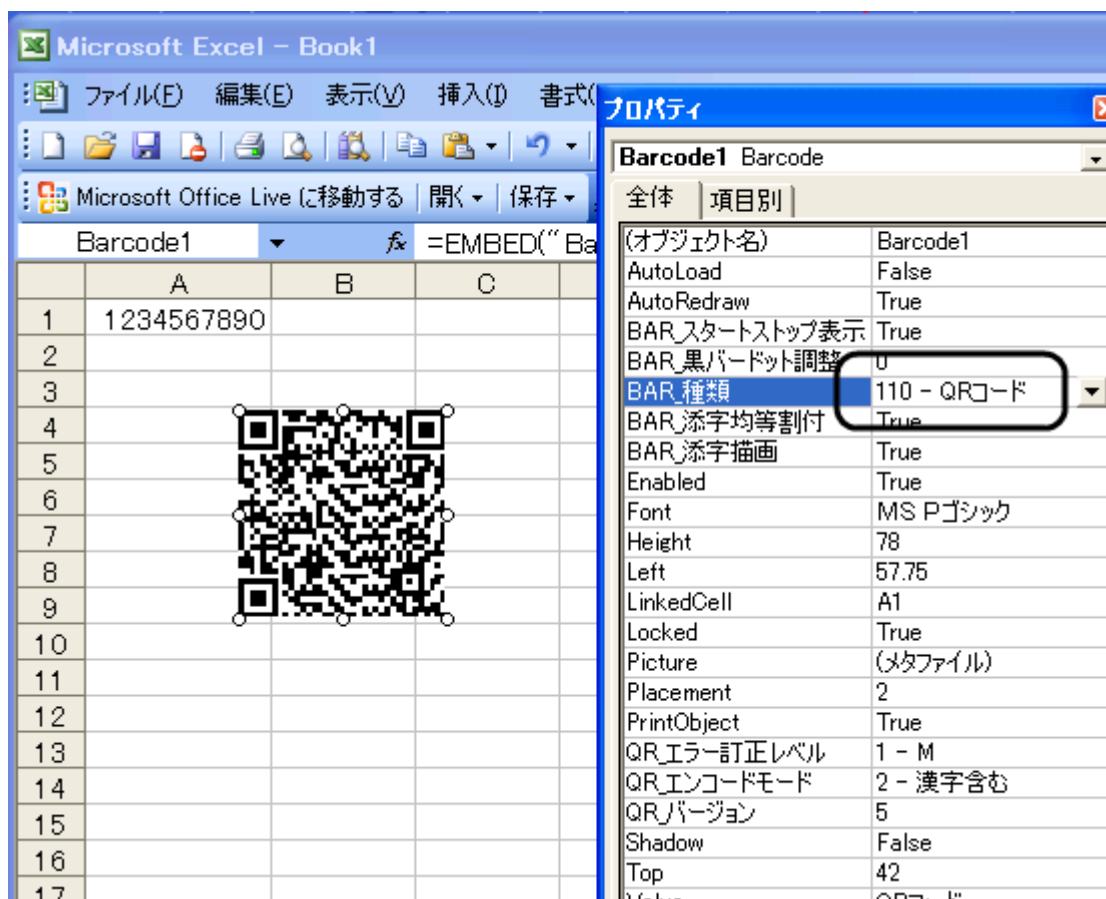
Microsoft Excel - Book1

ファイル(F) 編集(E) 表示(V) 挿入(I) 書式(

Microsoft Office Live に移動する | 開く ▾ | 保存 ▾

Barcode1 ▾ fx =EMBED("Ba

| | A | B | C |
|---|---|---|---|
| 1 | 1234567890 | | |
| 2 | | | |
| 3 | | | |
| 4 | | | |
| 5 | | | |
| 6 | | | |
| 7 | | | |
| 8 | | | |
| 9 | | | |
| 10 | | | |
| 11 | | | |
| 12 | | | |
| 13 | | | |
| 14 | | | |
| 15 | | | |
| 16 | | | |
| 17 | | | |

プロパティ

Barcode1 Barcode

全体 項目別

| | |
|---|---|
| (オブジェクト名) | Barcode1 |
| AutoLoad | False |
| AutoRedraw | True |
| BAR_スタートストップ表示 | True |
| BAR_黒バードット調整 | 0 |
| BAR_種類 | 110 - QRコード |
| BAR_添字均等割付 | True |
| BAR_添字描画 | True |
| Enabled | True |
| Font | MS Pゴシック |
| Height | 78 |
| Left | 57.75 |
| LinkedCell | A1 |
| Locked | True |
| Picture | (メタファイル) |
| Placement | 2 |
| PrintObject | True |
| QR_エラー訂正レベル | 1 - M |
| QR_エンコードモード | 2 - 漢字含む |
| QR_バージョン | 5 |
| Shadow | False |
| Top | 42 |
| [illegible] | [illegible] |